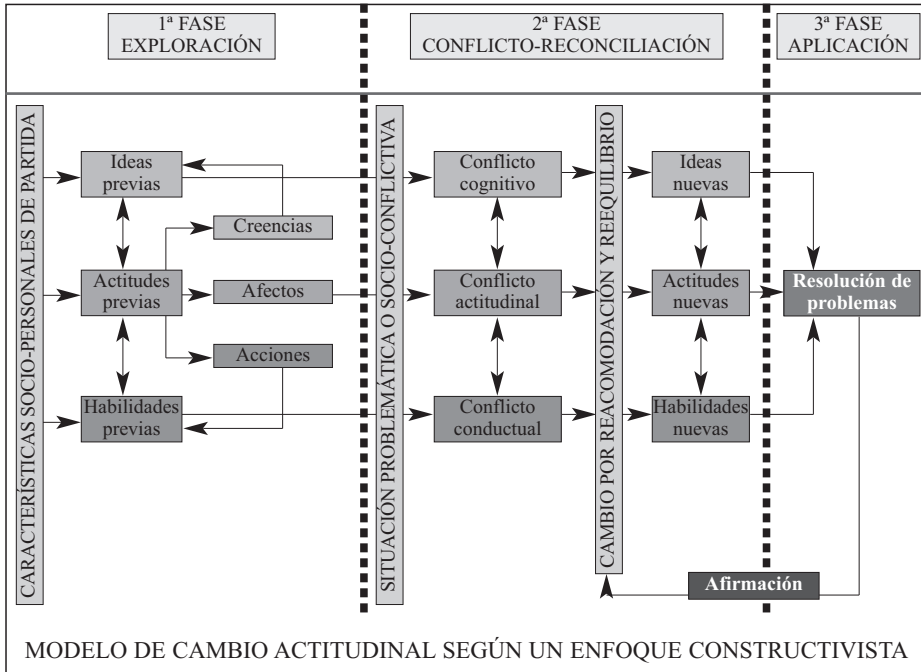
1ª FASE
EXPLORACIÓN

2ª FASE
CONFLICTO-RECONCILIACIÓN

3ª FASE
APLICACIÓN

CARACTERÍSTICAS SOCIO-PERSONALES DE PARTIDA

Ideas previas

Creencias

Actitudes previas

Afectos

Acciones

Habilidades previas

SITUACIÓN PROBLEMÁTICA O SOCIO-CONFLICTIVA

Conflicto cognitivo

Conflicto actitudinal

Conflicto conductual

CAMBIO POR REACOMODACIÓN Y REEQUILIBRIO

Ideas nuevas

Actitudes nuevas

Habilidades nuevas

Resolución de problemas

Afirmación

MODELO DE CAMBIO ACTITUDINAL SEGÚN UN ENFOQUE CONSTRUCTIVISTA